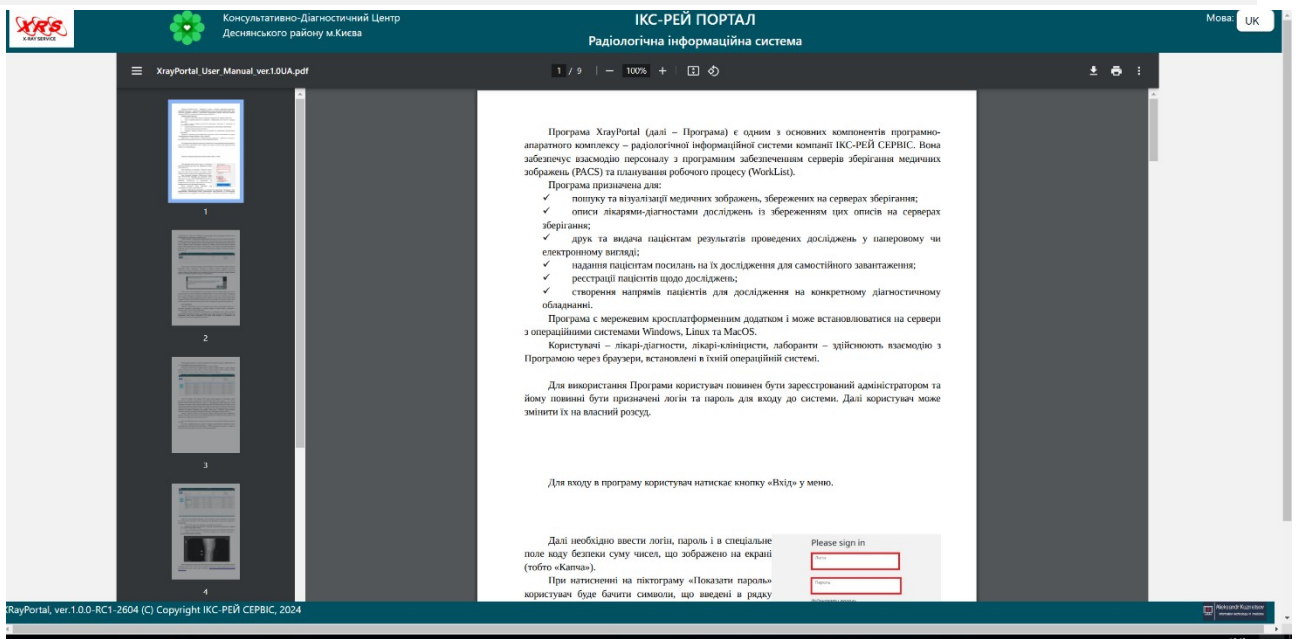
XRS
X-RAY SERVICE

Консультативно-Діагностичний Центр
Деснянського району м.Києва

ІКС-РЕЙ ПОРТАЛ
Радіологічна інформаційна система

Мова: UK

XrayPortal_User_Manual_ver.1.0UA.pdf

1 / 9 | — 100% +

1
2
3
4

Програма XrayPortal (далі – Програма) є одним з основних компонентів програмно-апаратного комплексу – радіологічної інформаційної системи компанії ІКС-РЕЙ СЕРВІС. Вона забезпечує взаємодію персоналу з програмним забезпеченням серверів зберігання медичних зображень (PACS) та планування робочого процесу (WorkList).

Програма призначена для:

✓ пошуку та візуалізації медичних зображень, збережених на серверах зберігання;

✓ описи лікарями-діагностами досліджень із збереженням цих описів на серверах зберігання;

✓ друк та видача пацієнтам результатів проведених досліджень у паперовому чи електронному вигляді;

✓ надання пацієнтам посилань на їх дослідження для самостійного завантаження;

✓ реєстрації пацієнтів щодо досліджень;

✓ створення напрямів пацієнтів для дослідження на конкретному діагностичному обладнанні.

Програма є мережевим кросплатформеним додатком і може встановлюватися на сервери з операційними системами Windows, Linux та MacOS.

Користувачі – лікарі-діагности, лікарі-клініцисти, лаборанти – здійснюють взаємодію з Програмою через браузери, встановлені в їхній операційній системі.

Для використання Програми користувач повинен бути зареєстрований адміністратором та йому повинні бути призначені логін та пароль для входу до системи. Далі користувач може змінити їх на власний розсуд.

Для входу в програму користувач натискає кнопку «Вхід» у меню.

Далі необхідно ввести логін, пароль і в спеціальне поле коду безпеки суму чисел, що зображено на екрані (тобто «Капча»).

При натисненні на піктограму «Показати пароль» користувач буде бачити символи, що введені в рядку

Please sign in
Логін
Пароль

XrayPortal, ver.1.0.0-RC1-2604 (C) Copyright ІКС-РЕЙ СЕРВІС, 2024

Aleksandr Kuznetsov